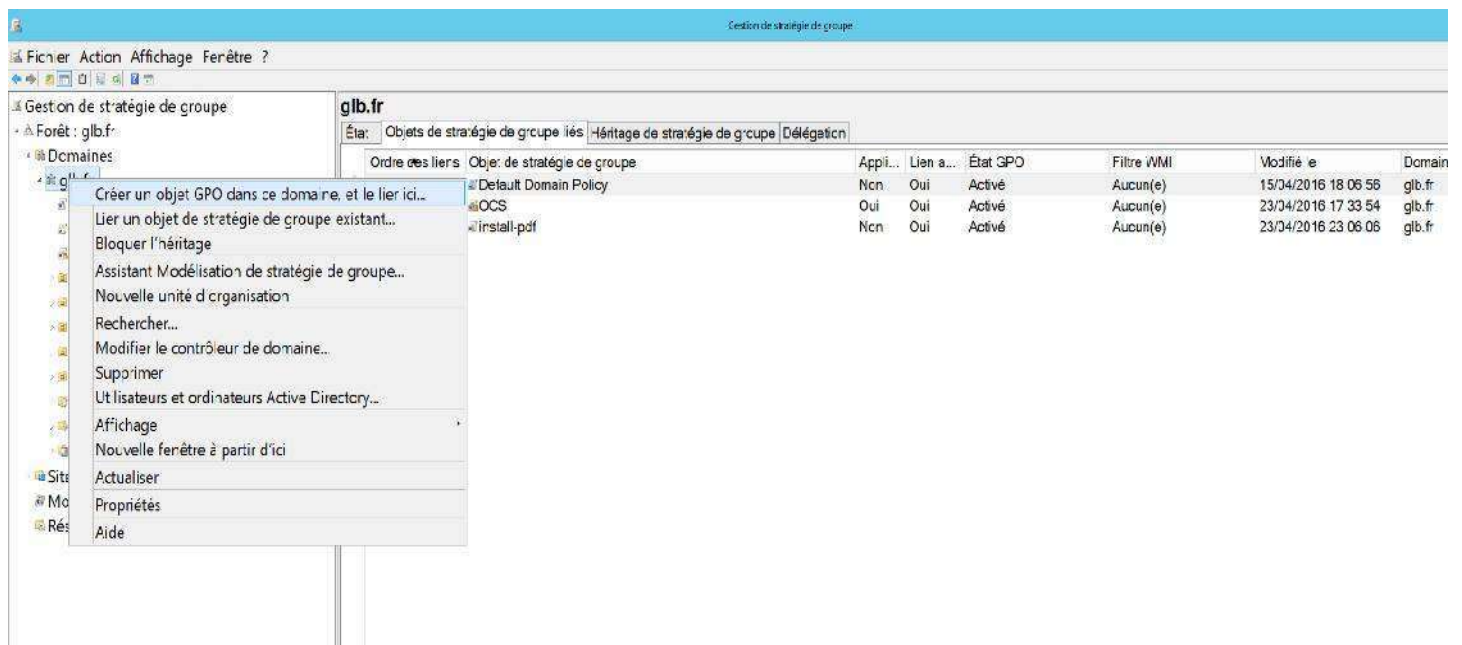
Gestion de stratégie de groupe

Fichier Action Affichage Fenêtre ?

Gestion de stratégie de groupe
Forêt : glb.fr
Domaines
glb.fr
Sites
Mo
Rés

Créer un objet GPO dans ce domaine, et le lier ici...
Lier un objet de stratégie de groupe existant...
Bloquer l'héritage
Assistant Modélisation de stratégie de groupe...
Nouvelle unité d'organisation
Rechercher...
Modifier le contrôleur de domaine...
Supprimer
Utilisateurs et ordinateurs Active Directory...
Affichage
Nouvelle fenêtre à partir d'ici
Actualiser
Propriétés
Aide

glb.fr

État | Objets de stratégie de groupe liés | Héritage de stratégie de groupe | Délégation

| Ordre des liens | Objet de stratégie de groupe | Appli... | Lien a... | État GPO | Filtre WMI | Modifié le | Domain |
|---|---|---|---|---|---|---|---|
| | Default Domain Policy | Non | Oui | Activé | Aucun(e) | 15/04/2016 18 06 56 | glb.fr |
| | OCS | Oui | Oui | Activé | Aucun(e) | 23/04/2016 17 33 54 | glb.fr |
| | install-pdf | Non | Oui | Activé | Aucun(e) | 23/04/2016 23 06 06 | glb.fr |